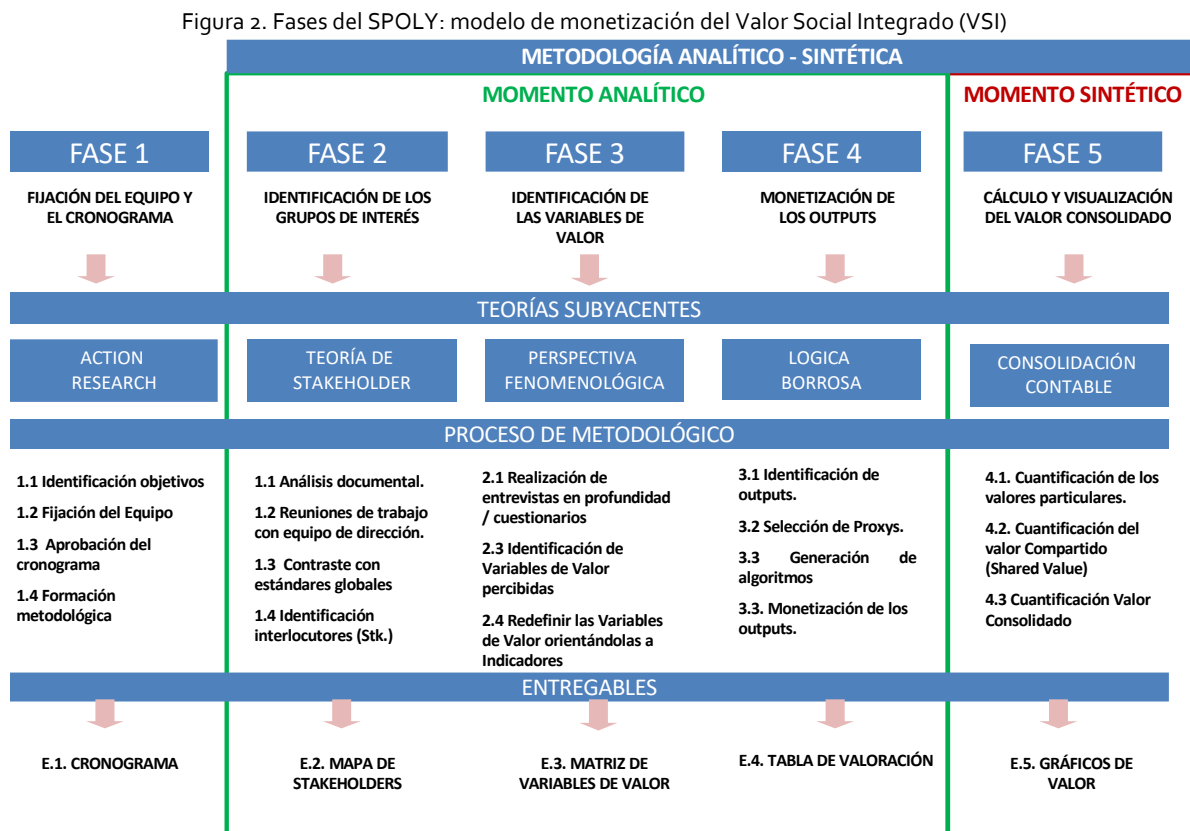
Figura 2. Fases del SPOLY: modelo de monetización del Valor Social Integrado (VSI)

METODOLOGÍA ANALÍTICO - SINTÉTICA

MOMENTO ANALÍTICO

MOMENTO SINTÉTICO

FASE 1

FIJACIÓN DEL EQUIPO Y EL CRONOGRAMA

FASE 2

IDENTIFICACIÓN DE LOS GRUPOS DE INTERÉS

FASE 3

IDENTIFICACIÓN DE LAS VARIABLES DE VALOR

FASE 4

MONETIZACIÓN DE LOS OUTPUTS

FASE 5

CÁLCULO Y VISUALIZACIÓN DEL VALOR CONSOLIDADO

TEORÍAS SUBYACENTES

ACTION RESEARCH

TEORÍA DE STAKEHOLDER

PERSPECTIVA FENOMENOLÓGICA

LOGICA BORROSA

CONSOLIDACIÓN CONTABLE

PROCESO DE METODOLÓGICO

1.1 Identificación objetivos

1.2 Fijación del Equipo

1.3 Aprobación del cronograma

1.4 Formación metodológica

1.1 Análisis documental.

1.2 Reuniones de trabajo con equipo de dirección.

1.3 Contraste con estándares globales

1.4 Identificación interlocutores (Stk.)

2.1 Realización de entrevistas en profundidad / cuestionarios

2.3 Identificación de Variables de Valor percibidas

2.4 Redefinir las Variables de Valor orientándolas a Indicadores

3.1 Identificación de outputs.

3.2 Selección de Proxys.

3.3 Generación de algoritmos

3.3. Monetización de los outputs.

4.1. Cuantificación de los valores particulares.

4.2. Cuantificación del valor Compartido (Shared Value)

4.3 Cuantificación Valor Consolidado

ENTREGABLES

E.1. CRONOGRAMA

E.2. MAPA DE STAKEHOLDERS

E.3. MATRIZ DE VARIABLES DE VALOR

E.4. TABLA DE VALORACIÓN

E.5. GRÁFICOS DE VALOR